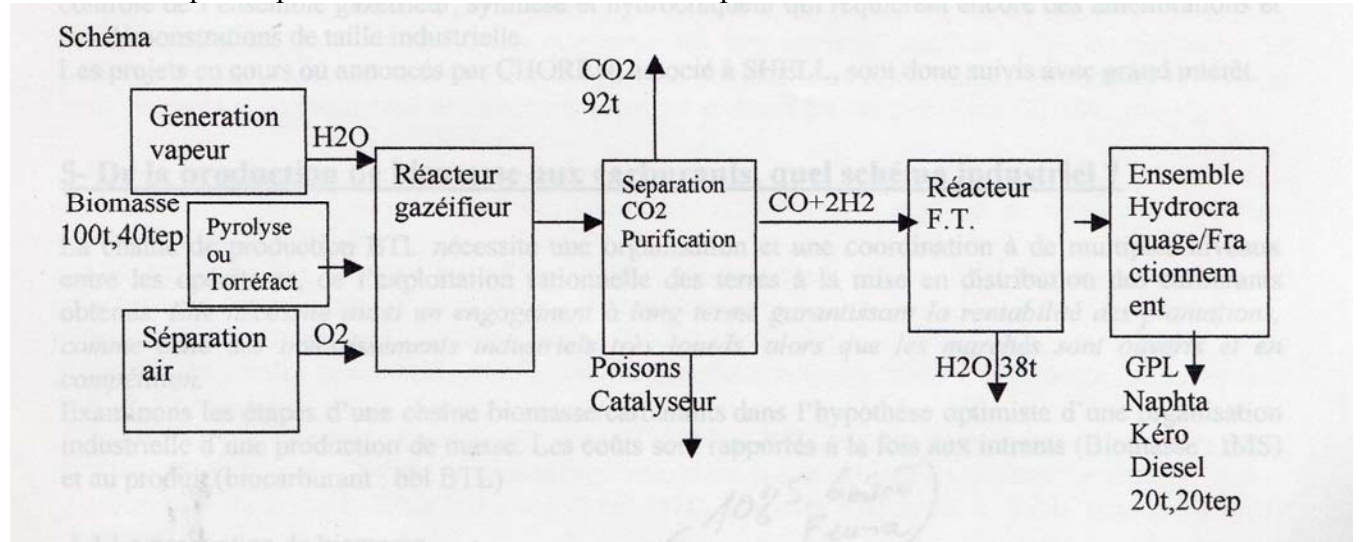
Schéma

Generation vapeur

H2O

Biomasse 100t,40tep

Pyrolyse ou Torréfact

Séparation air

O2

Réacteur gazéifieur

CO2 92t

Separation CO2 Purification

Poisons Catalyseur

CO+2H2

Réacteur F.T.

H2O 38t

Ensemble Hydrocraquage/Fractionnement

GPL
Naphta
Kéro
Diesel
20t,20tep